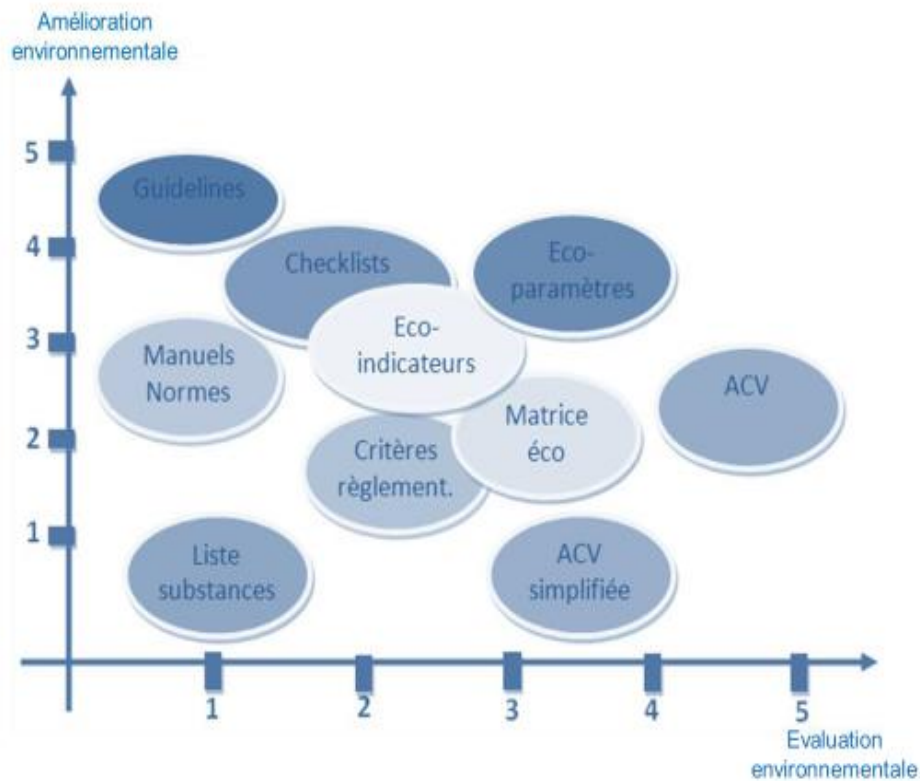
Amélioration environnementale

5
4
3
2
1

Guidelines

Checklists

Eco-paramètres

Eco-indicateurs

Manuels Normes

ACV

Matrice éco

Critères règlement.

Liste substances

ACV simplifiée

1
2
3
4
5

Evaluation environnementale